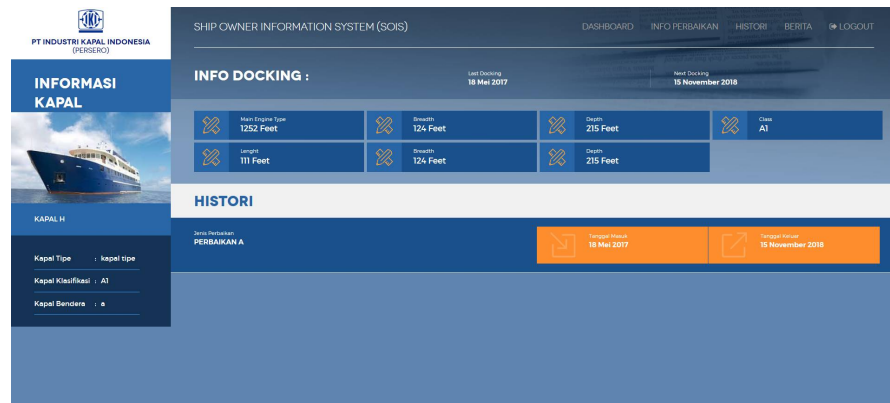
IKI
PT INDUSTRI KAPAL INDONESIA
(PERSERO)

INFORMASI KAPAL

KAPAL H

Kapal Tipe : kapal tipe

Kapal Klasifikasi : A1

Kapal Bendera : a

SHIP OWNER INFORMATION SYSTEM (SOIS)

DASHBOARD INFO PERBAIKAN HISTORI BERITA LOGOUT

INFO DOCKING :

Last Docking
18 Mei 2017

Next Docking
15 November 2018

| Main Engine Type 1252 Feet | Breadth 124 Feet | Depth 215 Feet | Class A1 |
|---|---|---|---|
| Lenght 111 Feet | Breadth 124 Feet | Depth 215 Feet | |

HISTORI

Jenis Perbaikan
PERBAIKAN A

Tanggal Masuk
18 Mei 2017

Tanggal Keluar
15 November 2018